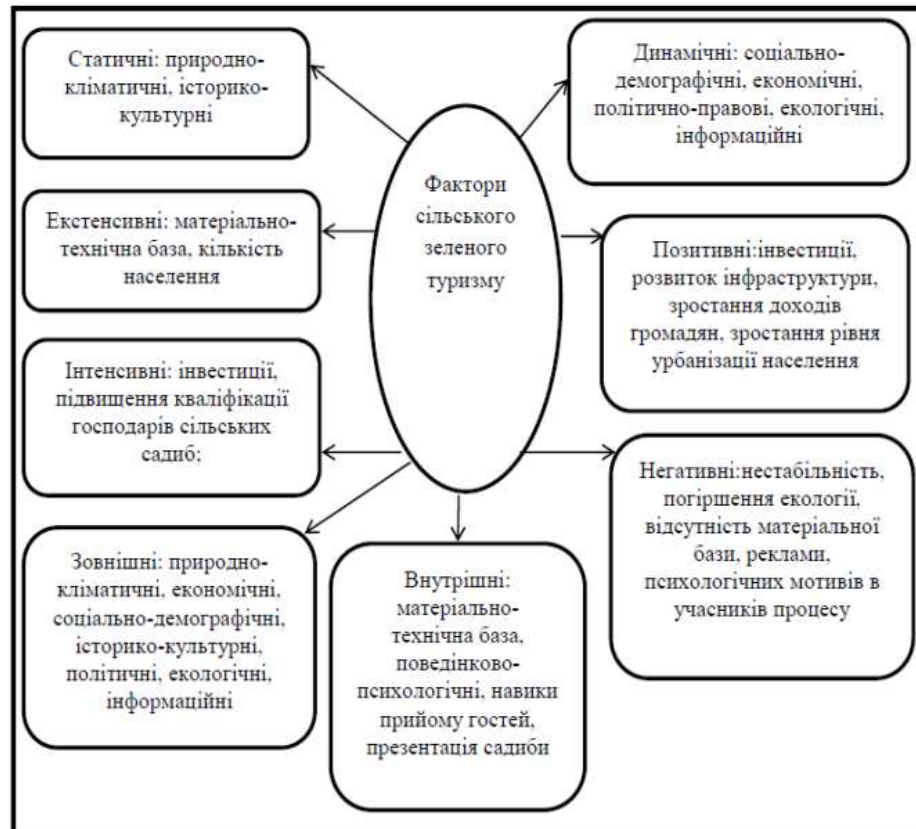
Статичні: природно-кліматичні, історико-культурні

Динамічні: соціально-демографічні, економічні, політично-правові, екологічні, інформаційні

Фактори сільського зеленого туризму

Екстенсивні: матеріально-технічна база, кількість населення

Позитивні:інвестиції, розвиток інфраструктури, зростання доходів громадян, зростання рівня урбанізації населення

Інтенсивні: інвестиції, підвищення кваліфікації господарів сільських садиб;

Негативні:нестабільність, погіршення екології, відсутність матеріальної бази, реклами, психологічних мотивів в учасників процесу

Зовнішні: природно-кліматичні, економічні, соціально-демографічні, історико-культурні, політичні, екологічні, інформаційні

Внутрішні: матеріально-технічна база, поведінково-психологічні, навики прийому гостей, презентація садиби